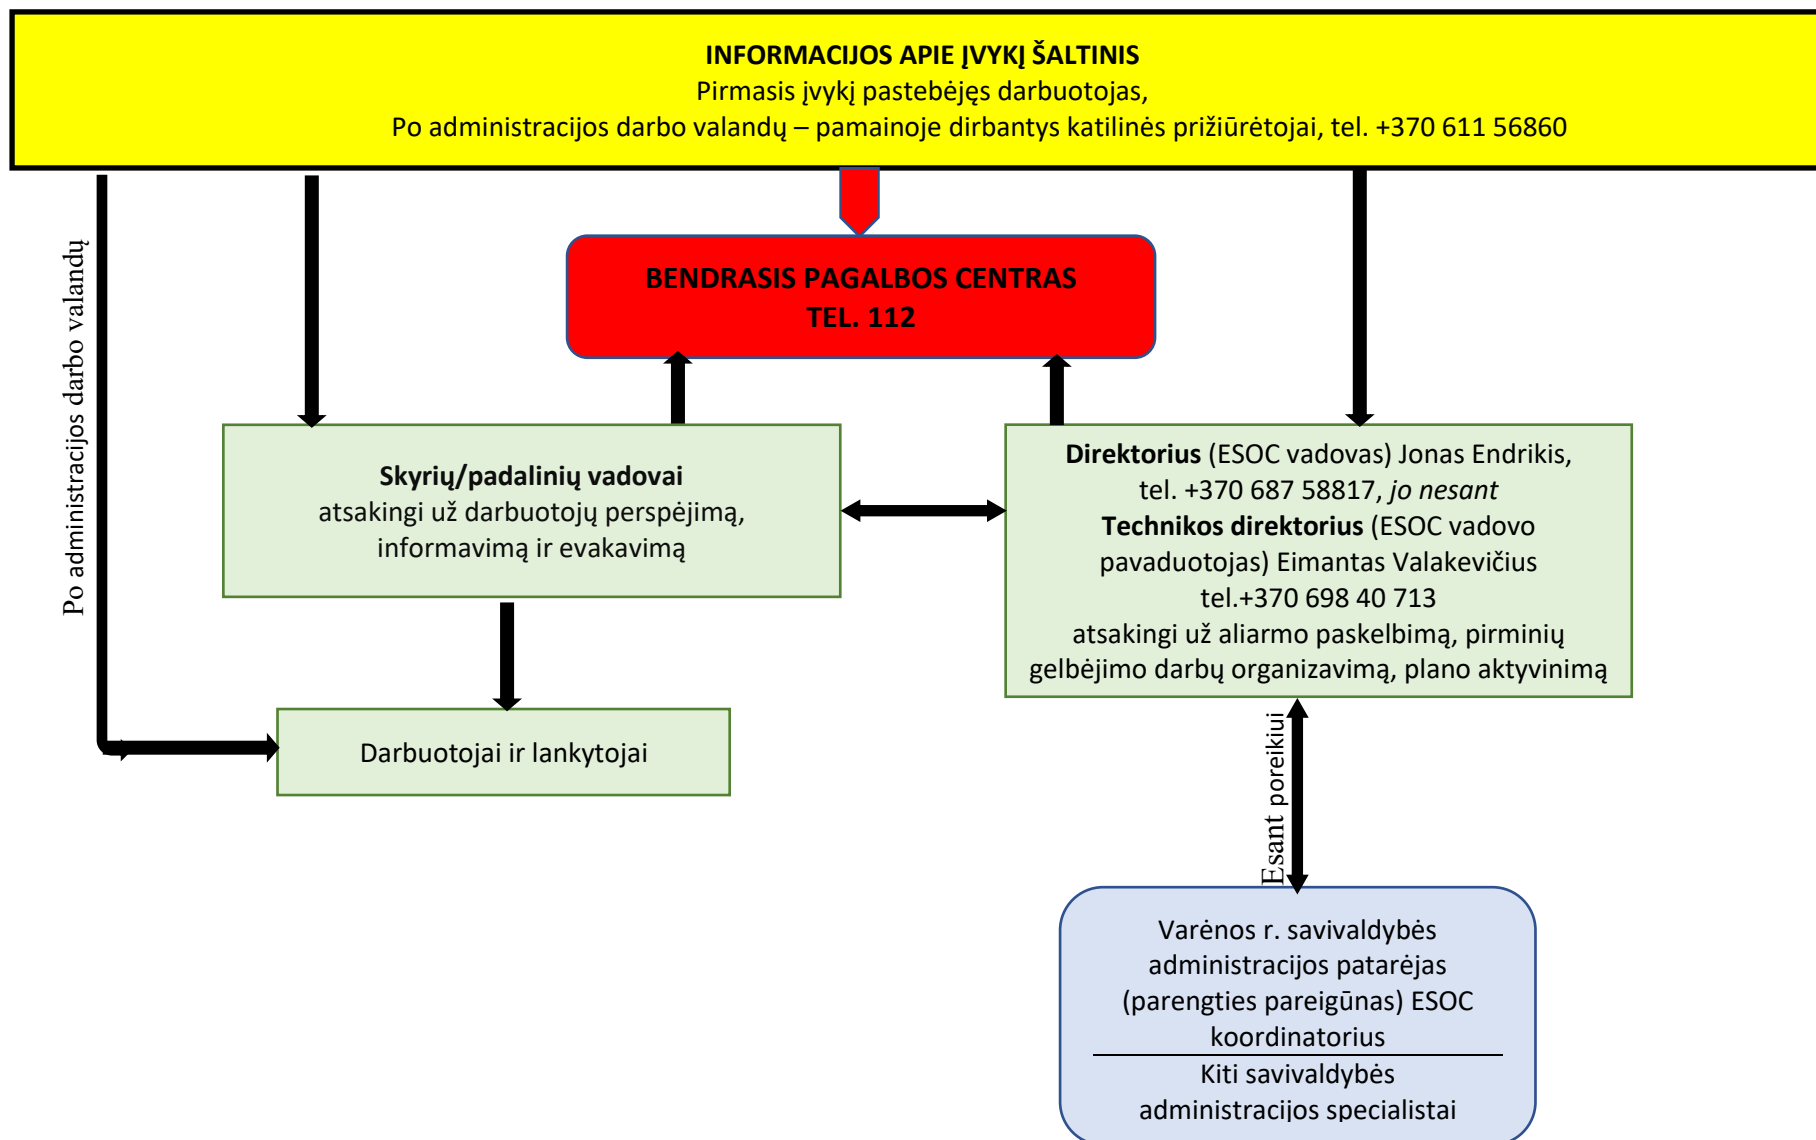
INFORMACIJOS APIE ĮVYKĮ ŠALTINIS
Pirmasis įvykį pastebėjęs darbuotojas,
Po administracijos darbo valandų – pamainoje dirbantys katilinės prižiūrėtojai, tel. +370 611 56860

BENDRASIS PAGALBOS CENTRAS
TEL. 112

Po administracijos darbo valandų

Skyrių/padalinių vadovai
atsakingi už darbuotojų perspėjimą, informavimą ir evakavimą

Direktorius (ESOC vadovas) Jonas Endrikis, tel. +370 687 58817, jo nesant
Technikos direktorius (ESOC vadovo pavaduotojas) Eimantas Valakevičius tel.+370 698 40 713
atsakingi už aliarmo paskelbimą, pirminių gelbėjimo darbų organizavimą, plano aktyvinimą

Darbuotojai ir lankytojai

Esant poreikiui

Varėnos r. savivaldybės administracijos patarėjas (parengties pareigūnas) ESOC koordinatorius
Kiti savivaldybės administracijos specialistai